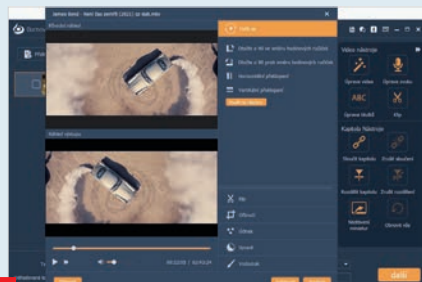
James Bond - Není čas zemřít (2021) cz dab.mkv

Původní náhled

Otočit o 90 proti směru hodinových ručiček
Otočit o 90 proti směru hodinových ručiček
Horizontální převrácení
Vertikální převrácení

Náhled výstupu

Clip
Efektivit
Vodoznak
Titulky

Video nástroje
Úprava videa
Úprava zvuku
Úprava titulků
Klip
Kapitola Nástroje
Sloučit kapitoly
Zrušit sloučení
Rozdělit kapitoly
Zrušit rozdělení
Nastavení miniatur
Obnovit vše

00:02:09 | 02:43:29

další